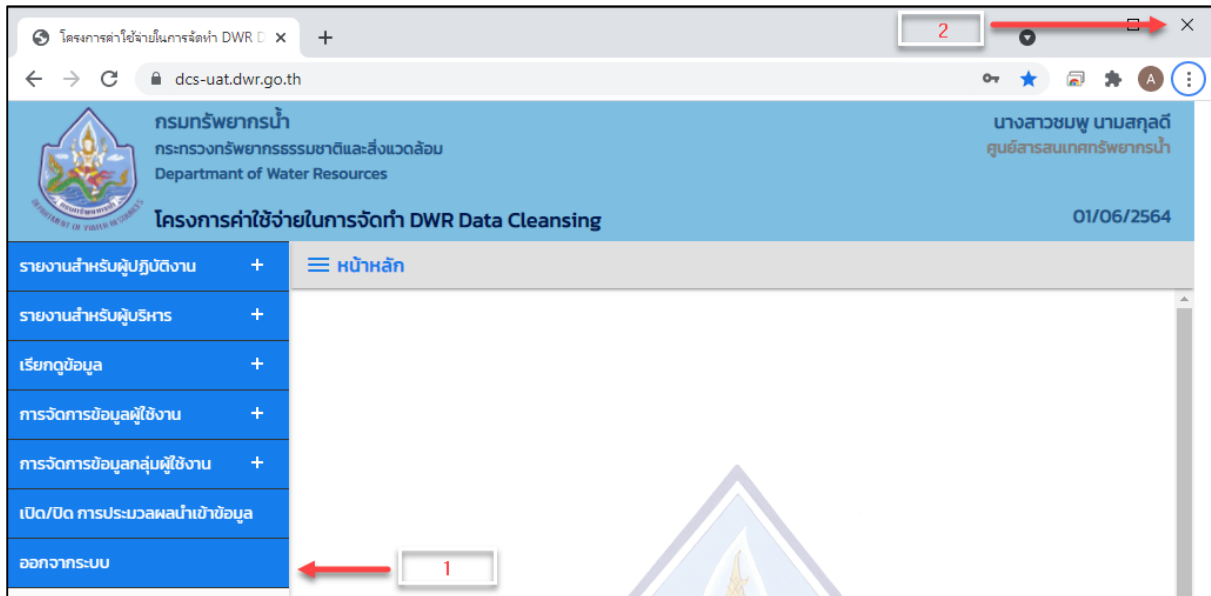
โครงการค่าใช้จ่ายในการจัดทำ DWR D ×
+
2
dcs-uat.dwr.go.th

กรมทรัพยากรน้ำ
กระทรวงทรัพยากรธรรมชาติและสิ่งแวดล้อม
Department of Water Resources
โครงการค่าใช้จ่ายในการจัดทำ DWR Data Cleansing

นางสาวชมพู นามสกุลดี
ศูนย์สารสนเทศทรัพยากรน้ำ
01/06/2564

รายงานสำหรับผู้ปฏิบัติงาน +
รายงานสำหรับผู้บริหาร +
เรียกดูข้อมูล +
การจัดการข้อมูลผู้ใช้งาน +
การจัดการข้อมูลกลุ่มผู้ใช้งาน +
เปิด/ปิด การประมวลผลนำเข้าข้อมูล
ออกจากระบบ

หน้าหลัก

1